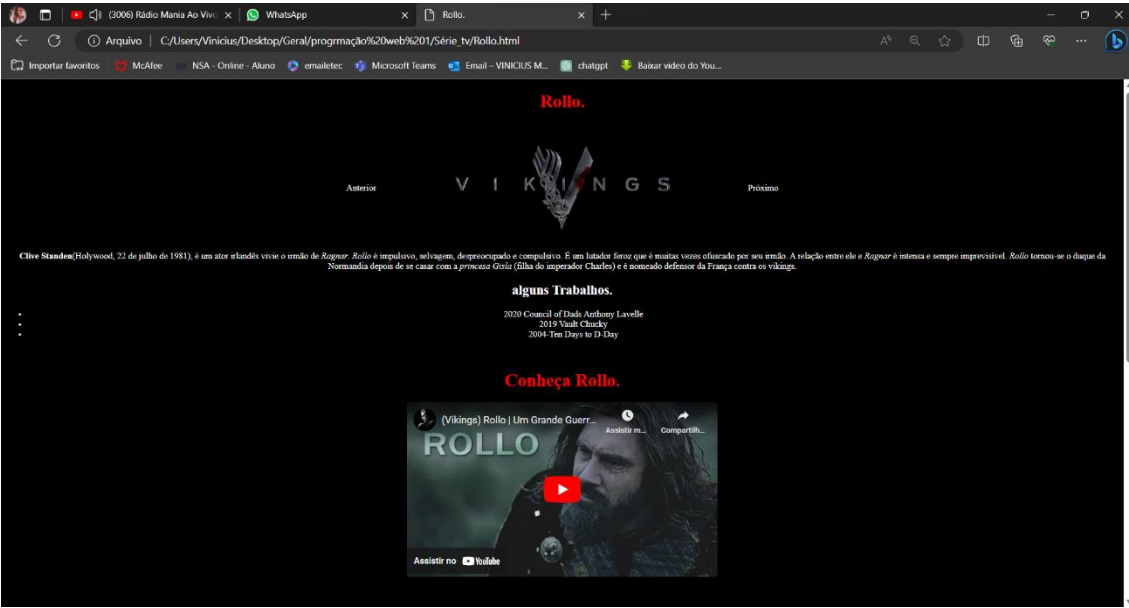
(3006) Rádio Mania Ao Vivo
WhatsApp
Rollo.
Arquivo | C:/Users/Vinicius/Desktop/Geral/progrmação%20web%201/Série_tv/Rollo.html
Importar favoritos McAfee NSA - Online - Aluno emailetec Microsoft Teams Email – VINICIUS M... chatgpt Baixar video do You...

Rollo.

Anterior VIKINGS Próximo

**Clive Standen**(Holywood, 22 de julho de 1981), é um ator irlandês vivie o irmão de *Ragnar*. *Rollo* é impulsivo, selvagem, despreocupado e compulsivo. É um lutador feroz que é muitas vezes ofuscado por seu irmão. A relação entre ele e *Ragnar* é intensa e sempre imprevisível. *Rollo* tornou-se o duque da Normandia depois de se casar com a *princesa Gisla* (filha do imperador Charles) e é nomeado defensor da França contra os vikings.

alguns Trabalhos.

- 2020 Council of Dads Anthony Lavelle
- 2019 Vault Chucky
- 2004-Ten Days to D-Day

Conheça Rollo.

(Vikings) Rollo | Um Grande Guerr...
Assistir m...
Compartilh...
ROLLO
Assistir no YouTube